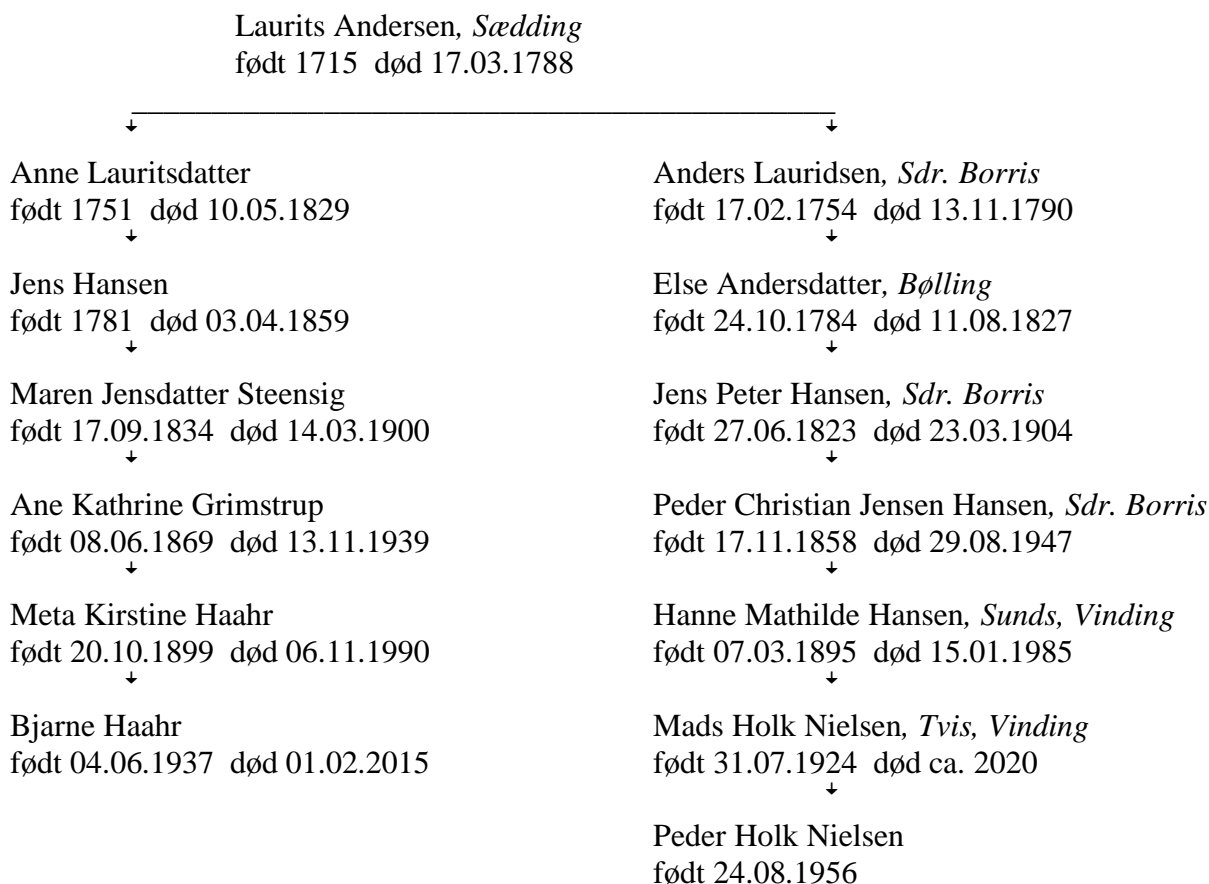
Laurits Andersen, *Sædding*
født 1715 død 17.03.1788

Anne Lauritsdatter
født 1751 død 10.05.1829

Jens Hansen
født 1781 død 03.04.1859

Maren Jensdatter Steensig
født 17.09.1834 død 14.03.1900

Ane Kathrine Grimstrup
født 08.06.1869 død 13.11.1939

Meta Kirstine Haahr
født 20.10.1899 død 06.11.1990

Bjarne Haahr
født 04.06.1937 død 01.02.2015

Anders Lauridsen, *Sdr. Borris*
født 17.02.1754 død 13.11.1790

Else Andersdatter, *Bølling*
født 24.10.1784 død 11.08.1827

Jens Peter Hansen, *Sdr. Borris*
født 27.06.1823 død 23.03.1904

Peder Christian Jensen Hansen, *Sdr. Borris*
født 17.11.1858 død 29.08.1947

Hanne Mathilde Hansen, *Sunds, Vinding*
født 07.03.1895 død 15.01.1985

Mads Holk Nielsen, *Tvis, Vinding*
født 31.07.1924 død ca. 2020

Peder Holk Nielsen
født 24.08.1956